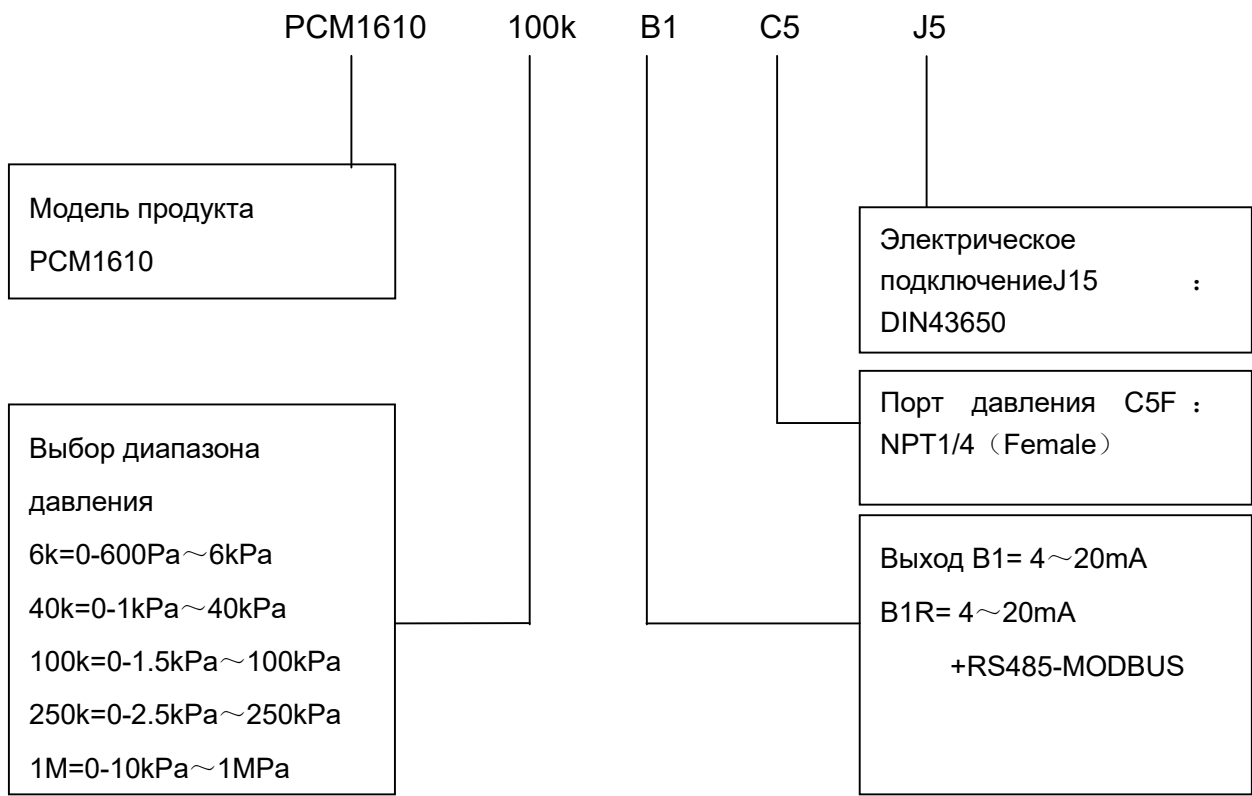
PCM1610 100k B1 C5 J5

Модель продукта
PCM1610

Электрическое подключениеJ15 ：DIN43650

Порт давления C5F ：NPT1/4（Female）

Выбор диапазона давления
6k=0-600Pa～6kPa
40k=0-1kPa～40kPa
100k=0-1.5kPa～100kPa
250k=0-2.5kPa～250kPa
1M=0-10kPa～1MPa

Выход B1= 4～20mA
B1R= 4～20mA
+RS485-MODBUS